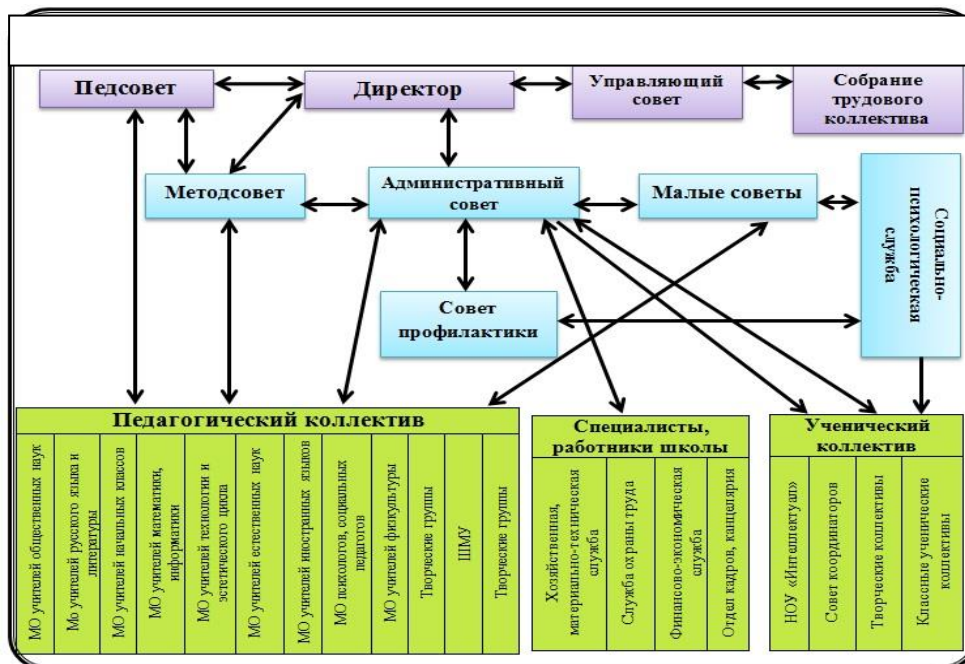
Педсовет

Директор

Управляющий совет

Собрание трудового коллектива

Методсовет

Административный совет

Малые советы

Социально-психологическая служба

Совет профилактики

Педагогический коллектив

МО учителей общественных наук

Мо учителей русского языка и литературы

МО учителей начальных классов

МО учителей математики, информатики

МО учителей технологии и эстетического цикла

МО учителей естественных наук

МО учителей иностранных языков

МО психологов, социальных педагогов

МО учителей физкультуры

Творческие группы

ШМУ

Творческие группы

Специалисты, работники школы

Хозяйственная, материально-техническая служба

Служба охраны труда

Финансово-экономическая служба

Отдел кадров, канцелярия

Ученический коллектив

НОУ «Интеллектуал»

Совет координаторов

Творческие коллективы

Классные ученические коллективы